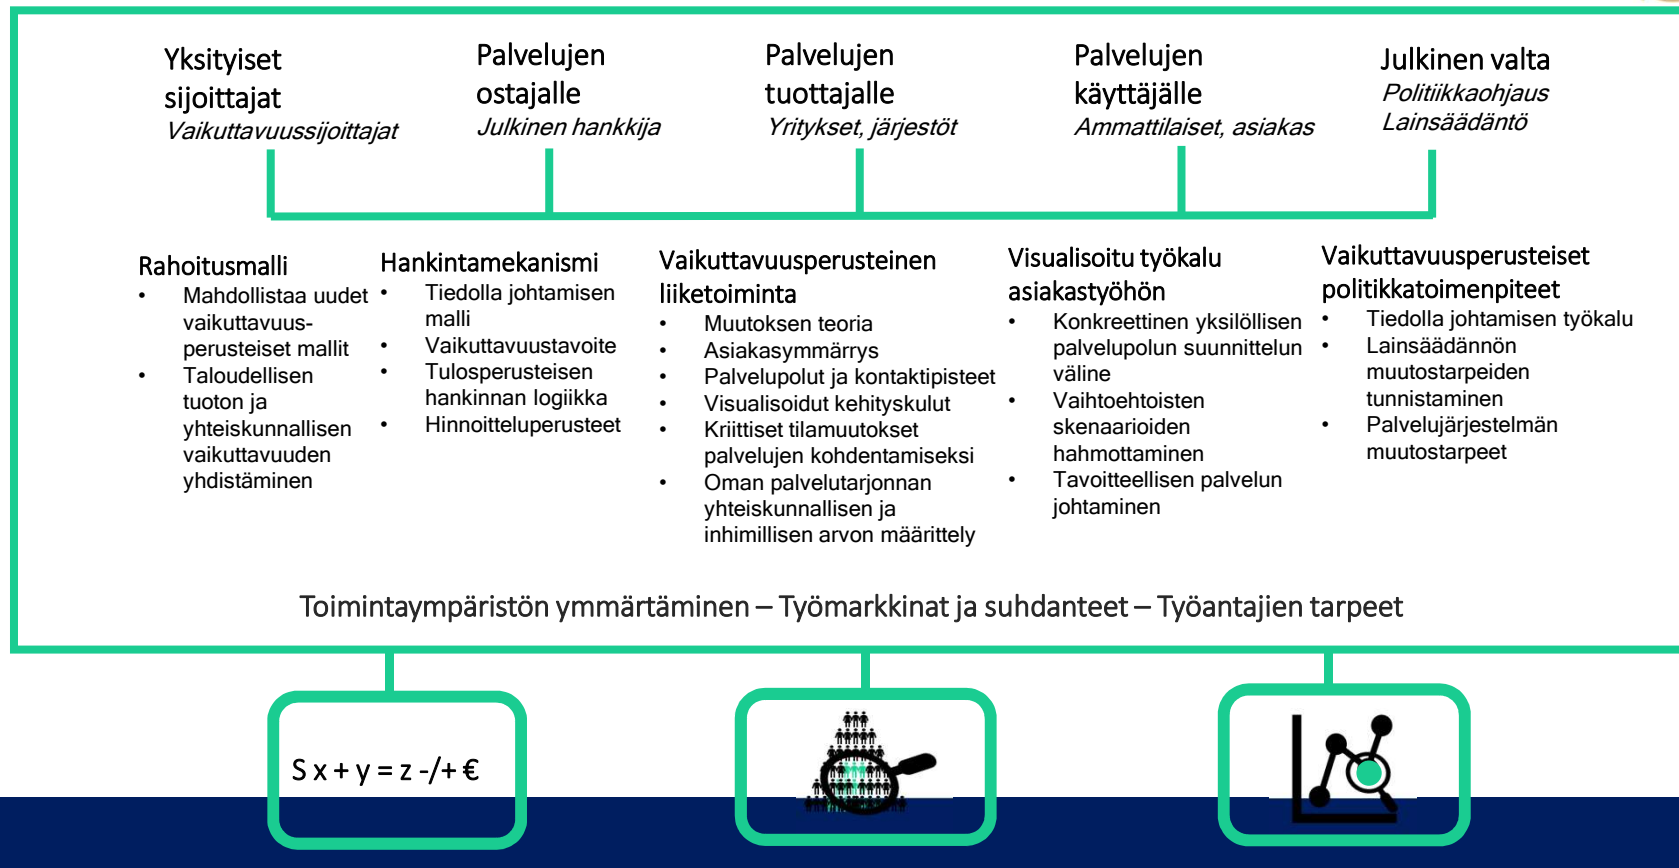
Yksityiset sijoittajat
Vaikuttavuussijoittajat

Palvelujen ostajalle
Julkinen hankkija

Palvelujen tuottajalle
Yritykset, järjestöt

Palvelujen käyttäjälle
Ammattilaiset, asiakas

Julkinen valta
Politiikkaohjaus
Lainsäädäntö

Rahoitusmalli
- Mahdollistaa uudet vaikuttavuusperusteiset mallit
- Taloudellisen tuoton ja yhteiskunnallisen vaikuttavuuden yhdistäminen

Hankintamekanismi
- Tiedolla johtamisen malli
- Vaikuttavuustavoite
- Tulosperusteisen hankinnan logiikka
- Hinnoitteluperusteet

Vaikuttavuusperusteinen liiketoiminta
- Muutoksen teoria
- Asiakasymmärrys
- Palvelupolut ja kontaktipisteet
- Visualisoidut kehityskulut
- Kriittiset tilamuutokset palvelujen kohdentamiseksi
- Oman palvelutarjonnan yhteiskunnallisen ja inhimillisen arvon määrittely

Visualisoitu työkalu asiakastyöhön
- Konkreettinen yksilöllisen palvelupolun suunnittelun väline
- Vaihtoehtoisten skenaarioiden hahmottaminen
- Tavoitteellisen palvelun johtaminen

Vaikuttavuusperusteiset politikkatoimenpiteet
- Tiedolla johtamisen työkalu
- Lainsäädännön muutostarpeiden tunnistaminen
- Palvelujärjestelmän muutostarpeet

Toimintaympäristön ymmärtäminen – Työmarkkinat ja suhdanteet – Työantajien tarpeet

S x + y = z -/+ €